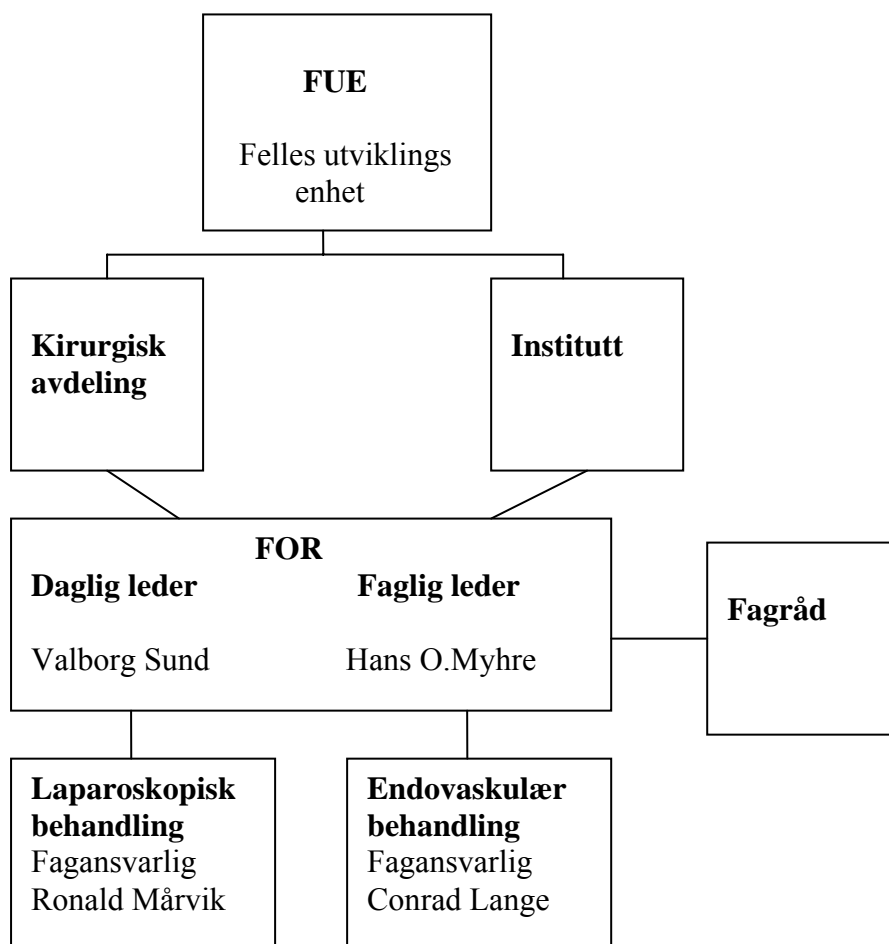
**FUE**

Felles utviklings enhet

**Kirurgisk avdeling**

**Institutt**

**FOR**

**Daglig leder**

Valborg Sund

**Faglig leder**

Hans O.Myhre

**Fagråd**

**Laparoskopisk behandling**
Fagansvarlig
Ronald Mårvik

**Endovaskulær behandling**
Fagansvarlig
Conrad Lange